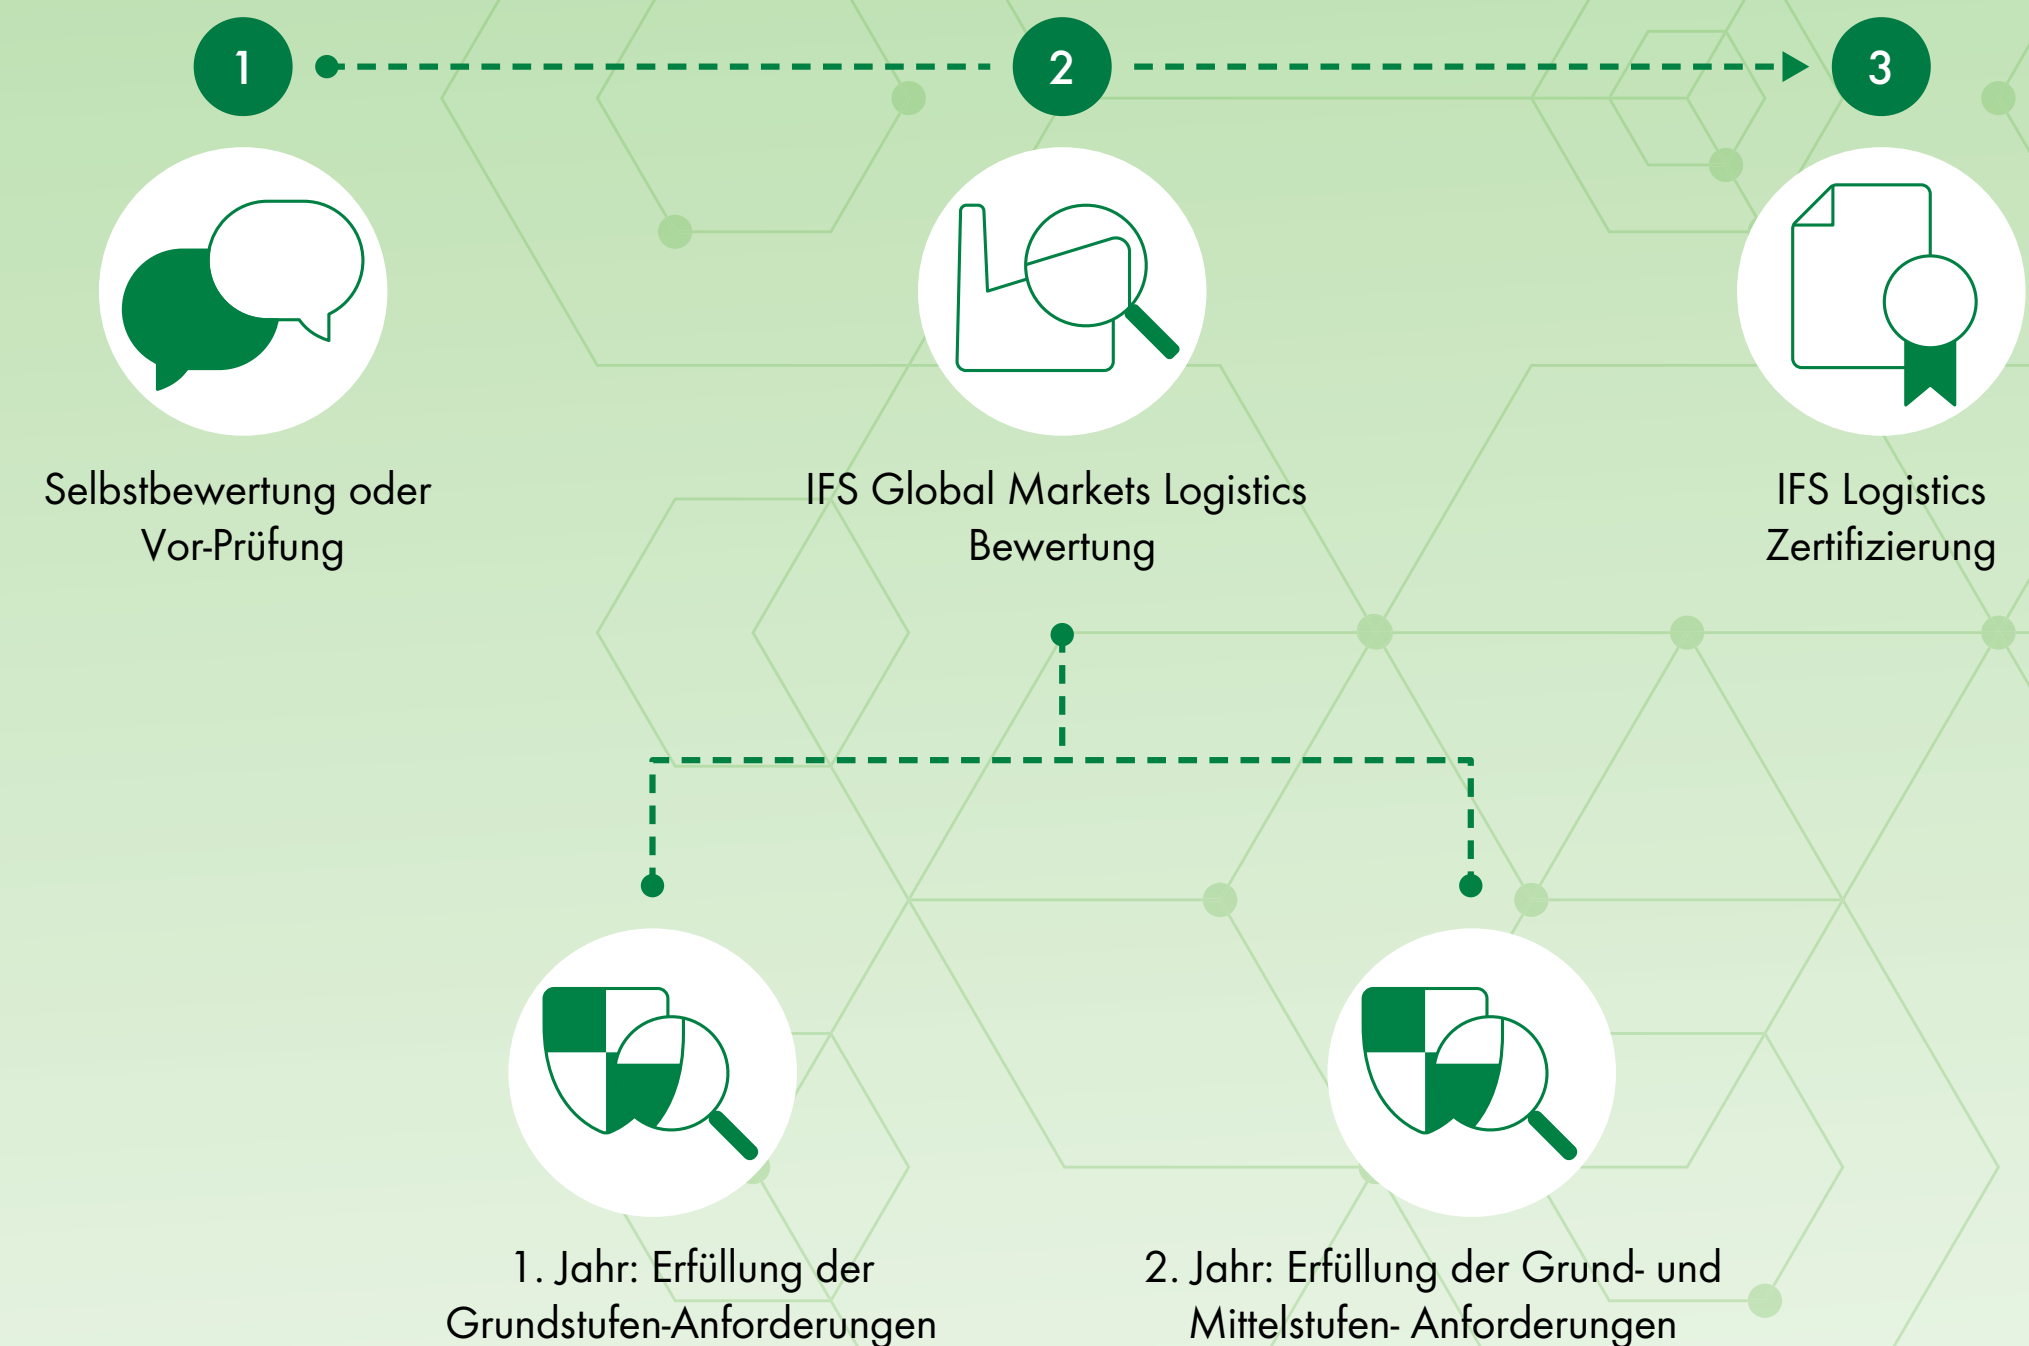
1

2

3

Selbstbewertung oder Vor-Prüfung

IFS Global Markets Logistics Bewertung

IFS Logistics Zertifizierung

1. Jahr: Erfüllung der Grundstufen-Anforderungen

2. Jahr: Erfüllung der Grund- und Mittelstufen- Anforderungen